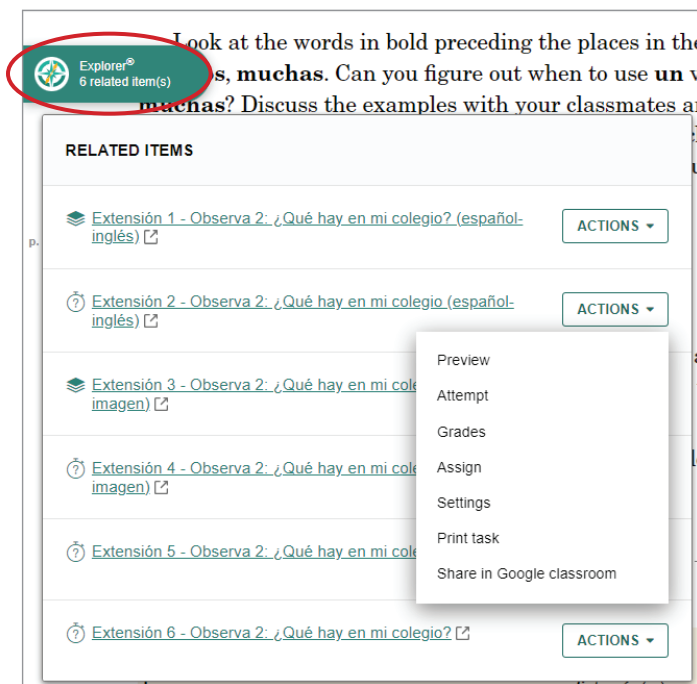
Look at the words in bold preceding the places in the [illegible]s, **muchas**. Can you figure out when to use **un** v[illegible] **muchas**? Discuss the examples with your classmates a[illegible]

Explorer®
6 related item(s)

RELATED ITEMS

Extensión 1 - Observa 2: ¿Qué hay en mi colegio? (español-inglés)
ACTIONS

Extensión 2 - Observa 2: ¿Qué hay en mi colegio (español-inglés)
ACTIONS

Extensión 3 - Observa 2: ¿Qué hay en mi cole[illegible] imagen)

Extensión 4 - Observa 2: ¿Qué hay en mi cole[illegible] imagen)

Extensión 5 - Observa 2: ¿Qué hay en mi cole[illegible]

Extensión 6 - Observa 2: ¿Qué hay en mi colegio?
ACTIONS

Preview
Attempt
Grades
Assign
Settings
Print task
Share in Google classroom

p.